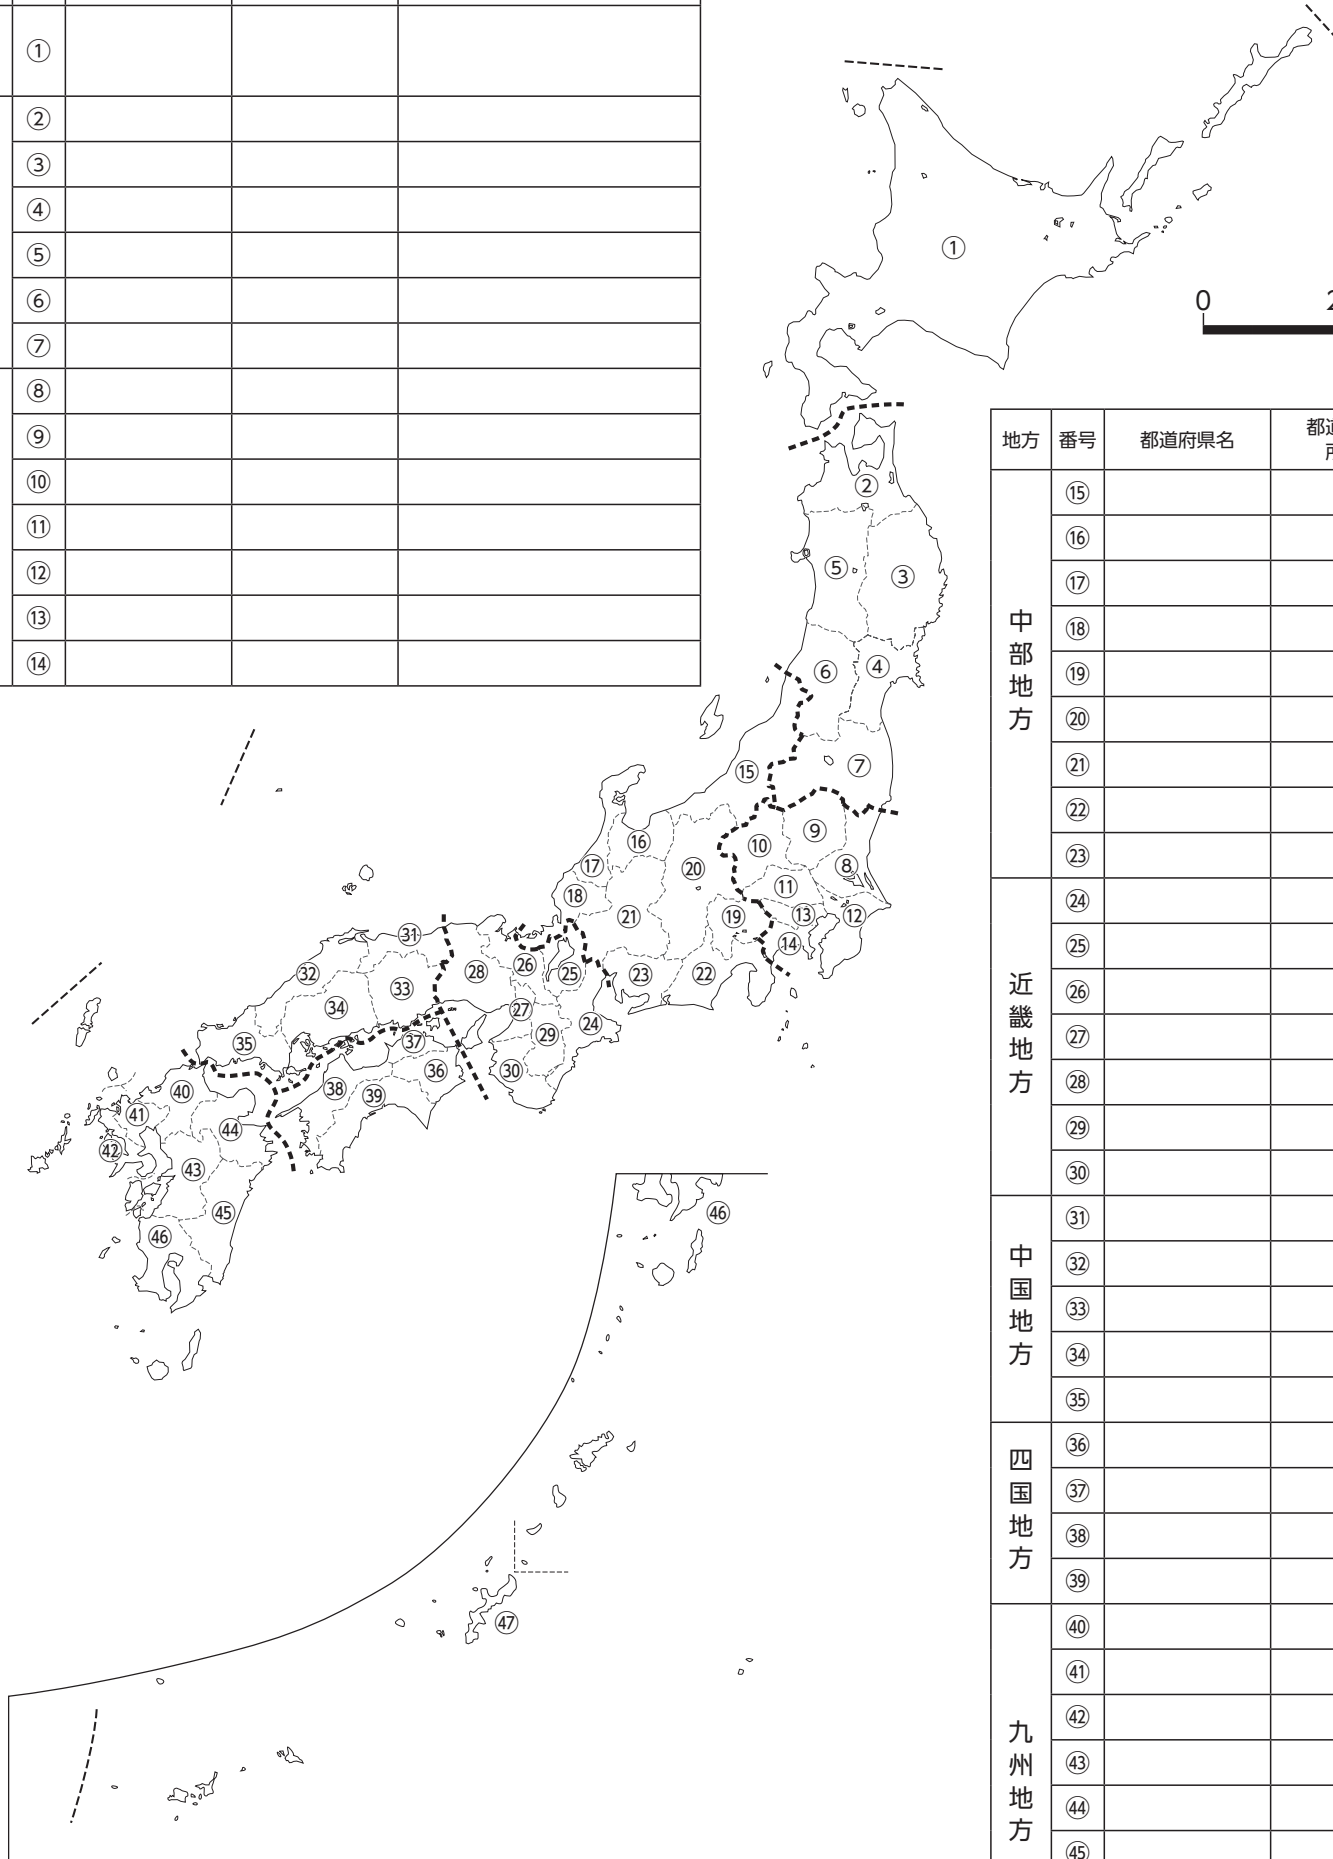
| ① | | |
|---|---|---|
| ② | | |
| ③ | | |
| ④ | | |
| ⑤ | | |
| ⑥ | | |
| ⑦ | | |
| ⑧ | | |
| ⑨ | | |
| ⑩ | | |
| ⑪ | | |
| ⑫ | | |
| ⑬ | | |
| ⑭ | | |

①
0 2
②
⑤ ③
⑥ ④
⑮ ⑦
⑯ ⑩ ⑨
⑰ ⑳ ⑧
⑱ ㉑ ⑲ ⑪ ⑬ ⑫
㉛ ㉖ ㉕ ㉓ ㉒ ⑭
㉜ ㉝ ㉘
㉞ ㉗ ㉔
㉟ ㊲ ㉙
㊵ ㊱ ㉚
㊶ ㊳ ㊴
㊷ ㊹
㊸
㊺ ㊻
㊻
㊼

| 地方 | 番号 | 都道府県名 | 都道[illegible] 庁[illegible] |
|---|---|---|---|
| 中部地方 | ⑮ | | |
| | ⑯ | | |
| | ⑰ | | |
| | ⑱ | | |
| | ⑲ | | |
| | ⑳ | | |
| | ㉑ | | |
| | ㉒ | | |
| | ㉓ | | |
| 近畿地方 | ㉔ | | |
| | ㉕ | | |
| | ㉖ | | |
| | ㉗ | | |
| | ㉘ | | |
| | ㉙ | | |
| | ㉚ | | |
| 中国地方 | ㉛ | | |
| | ㉜ | | |
| | ㉝ | | |
| | ㉞ | | |
| | ㉟ | | |
| 四国地方 | ㊱ | | |
| | ㊲ | | |
| | ㊳ | | |
| | ㊴ | | |
| 九州地方 | ㊵ | | |
| | ㊶ | | |
| | ㊷ | | |
| | ㊸ | | |
| | ㊹ | | |
| | ㊺ | | |